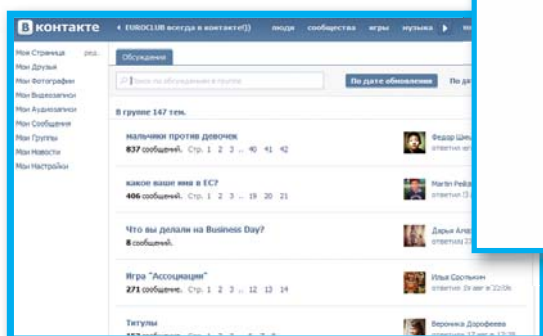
В контакте

◄ EUROCLUB всегда в контакте!)) люди сообщества игры музыка ► по

Мои Страницы ред.
Мои Друзья
Мои Фотографии
Мои Видеозаписи
Мои Аудиозаписи
Мои Сообщения
Мои Группы
Мои Новости
Мои Настройки

Обсуждения

Поиск по обсуждениям в группе

По дате обновления

По да

В группе 147 тем.

мальчики против девочек
837 сообщений. Стр. 1 2 3 .. 40 41 42

Федор Шец
ответил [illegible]

какое ваше имя в ЕС?
406 сообщений. Стр. 1 2 3 .. 19 20 21

Martin Рейз
ответил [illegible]

Что вы делали на Business Day?
8 сообщений.

Дарья Ан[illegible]
ответила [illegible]

Игра "Ассоциации"
271 сообщение. Стр. 1 2 3 .. 12 13 14

Илья Соспыкин
ответил 19 авг в 22:06

Титулы

Вероника Дорофеева
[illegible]